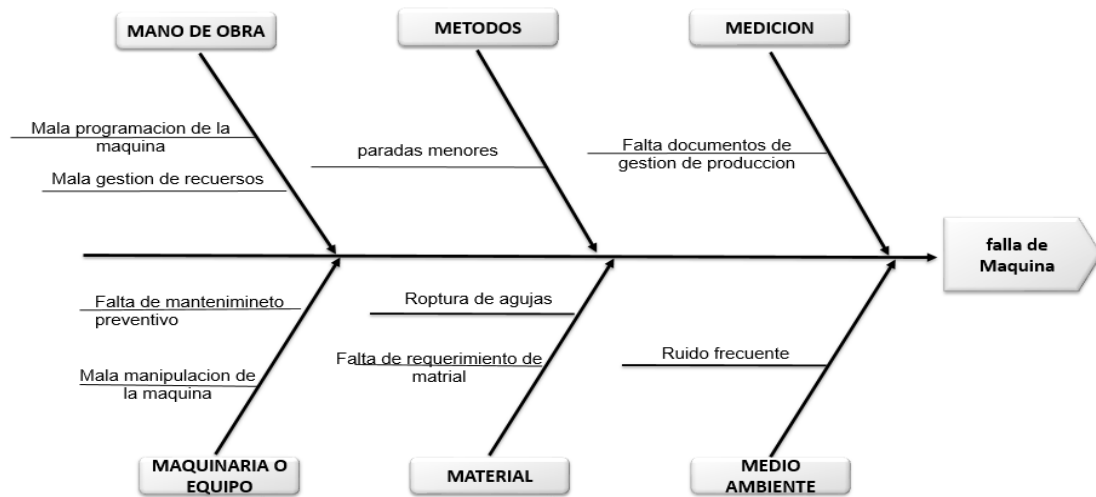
MANO DE OBRA

METODOS

MEDICION

Mala programacion de la maquina

Mala gestion de recuersos

paradas menores

Falta documentos de gestion de produccion

falla de Maquina

Falta de mantenimineto preventivo

Mala manipulacion de la maquina

Roptura de agujas

Falta de requerimiento de matrial

Ruido frecuente

MAQUINARIA O EQUIPO

MATERIAL

MEDIO AMBIENTE